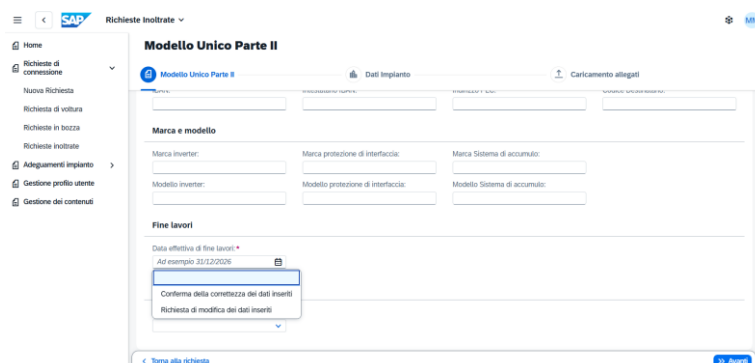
SAP Richieste Inoltrate

MM

Home
Richieste di connessione
Nuova Richiesta
Richiesta di voltura
Richieste in bozza
Richieste inoltrate
Adeguamenti impianto
Gestione profilo utente
Gestione dei contenuti

Modello Unico Parte II

Modello Unico Parte II
Dati Impianto
Caricamento allegati

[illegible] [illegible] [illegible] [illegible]

Marca e modello

Marca inverter:
Marca protezione di interfaccia:
Marca Sistema di accumulo:
Modello inverter:
Modello protezione di interfaccia:
Modello Sistema di accumulo:

Fine lavori

Data effettiva di fine lavori: *
Ad esempio 31/12/2026

Conferma della correttezza dei dati inseriti
Richiesta di modifica dei dati inseriti

< Torna alla richiesta
>> Avanti